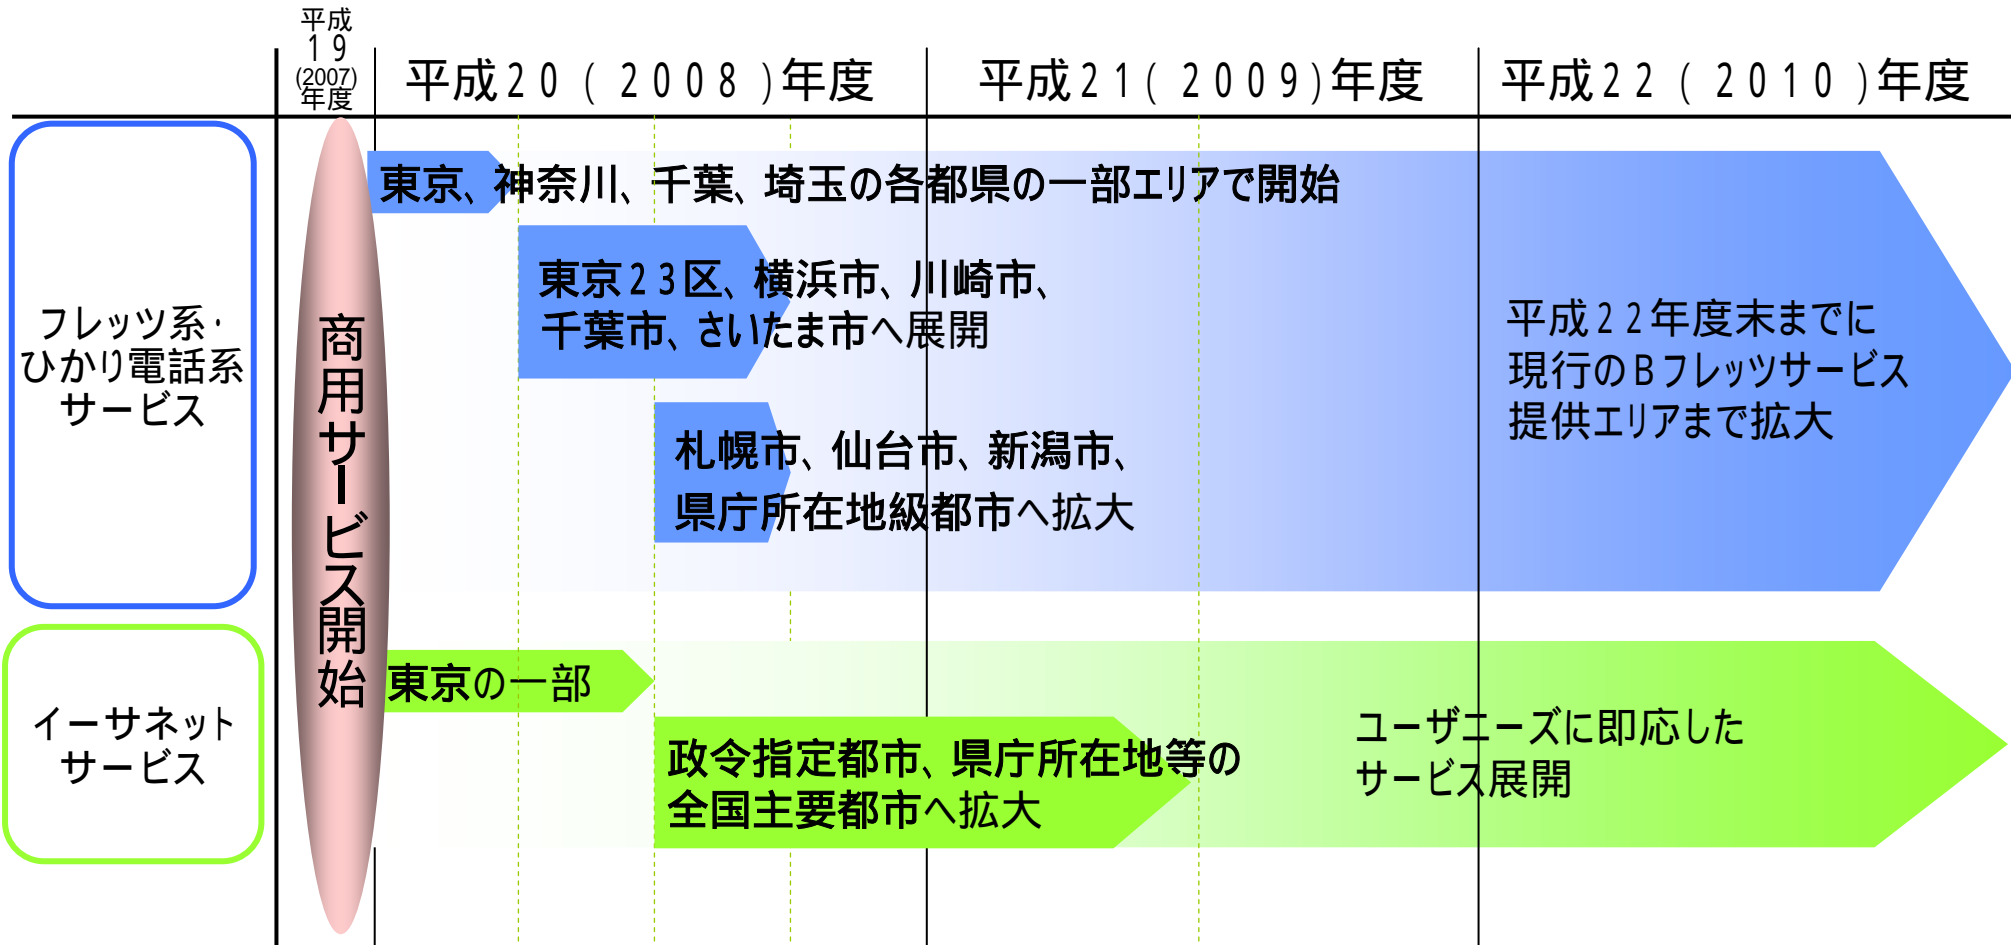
平成19(2007)年度

平成20(2008)年度

平成21(2009)年度

平成22(2010)年度

フレッツ系・ひかり電話系サービス

商用サービス開始

東京、神奈川、千葉、埼玉の各都県の一部エリアで開始

東京23区、横浜市、川崎市、千葉市、さいたま市へ展開

札幌市、仙台市、新潟市、県庁所在地級都市へ拡大

平成22年度末までに現行のBフレッツサービス提供エリアまで拡大

イーサネットサービス

東京の一部

政令指定都市、県庁所在地等の全国主要都市へ拡大

ユーザニーズに即応したサービス展開